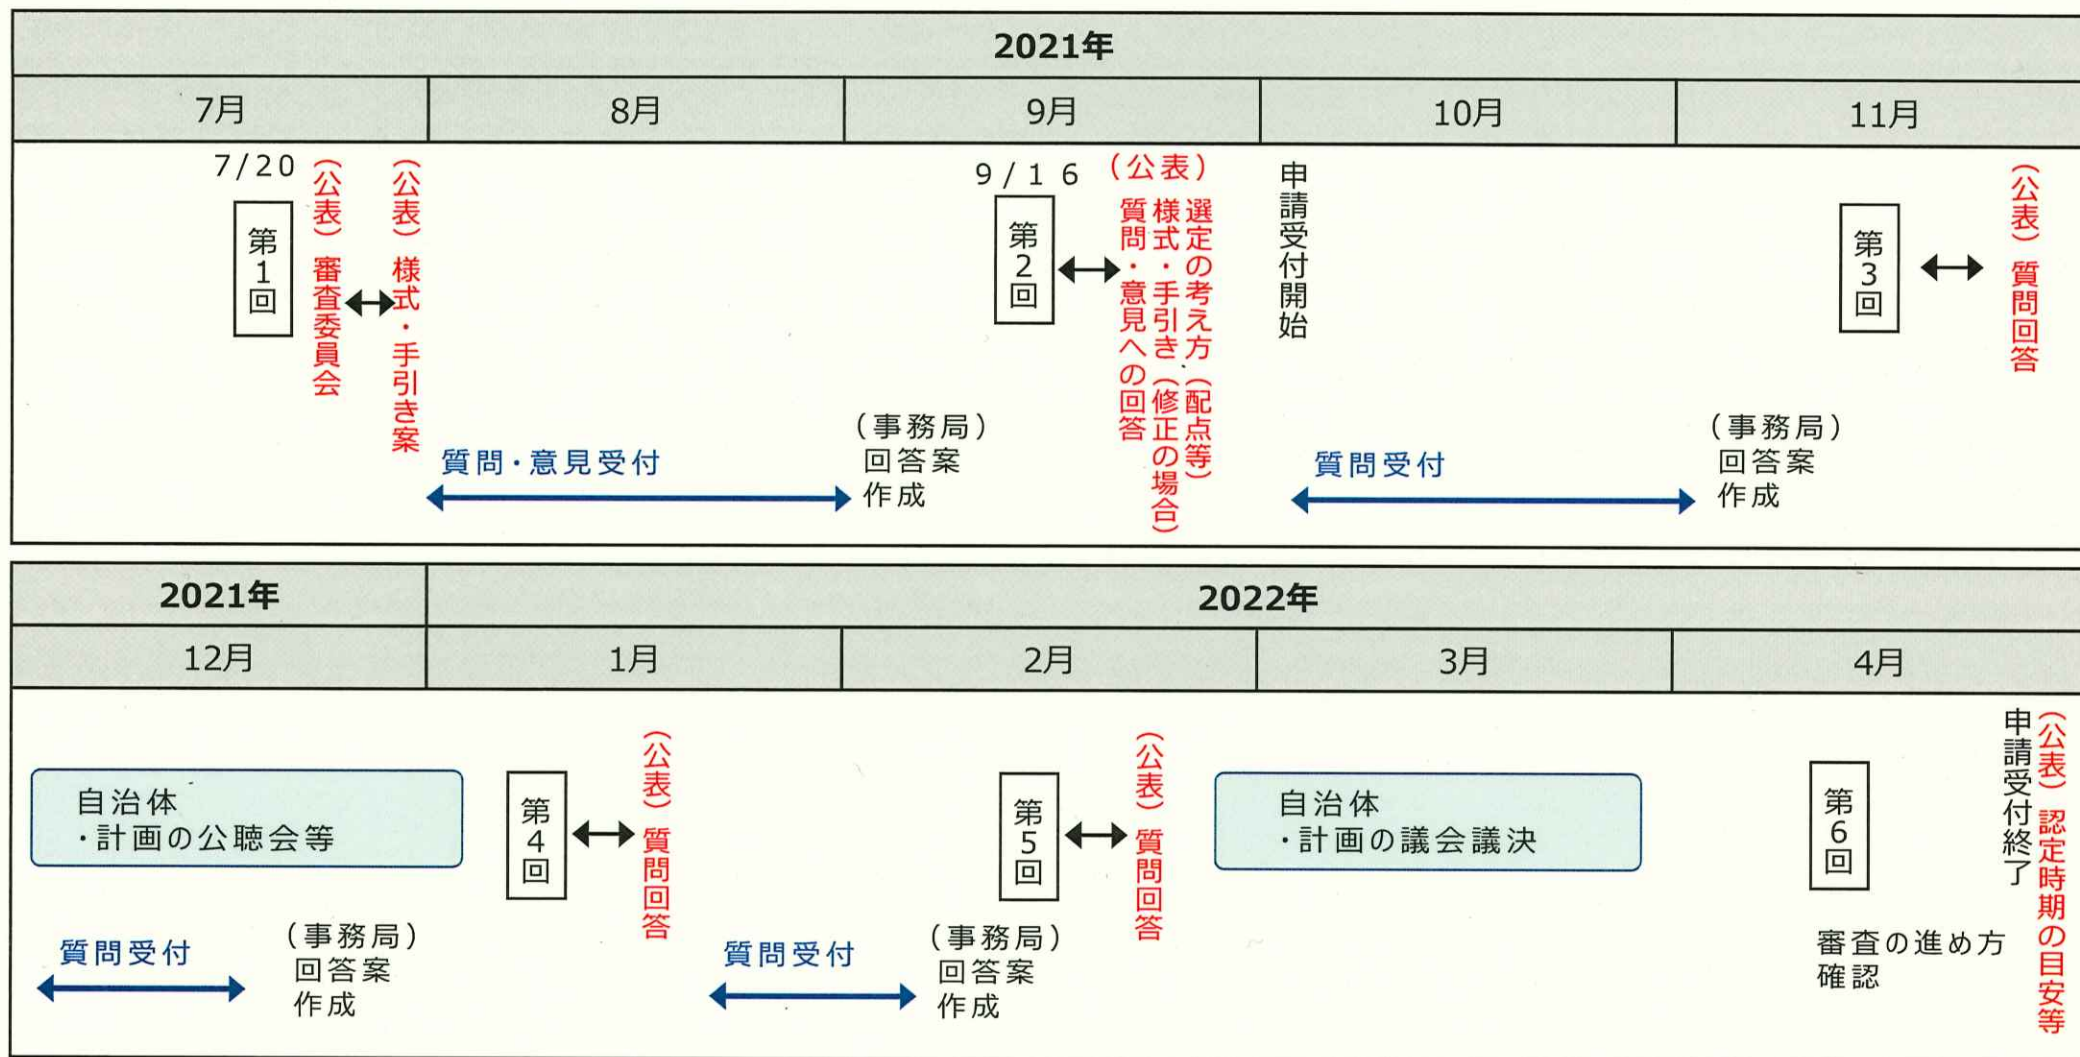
| 2021年 | | | | |
|---|---|---|---|---|
| 7月 | 8月 | 9月 | 10月 | 11月 |

7/20

第1回

（公表）審査委員会

（公表）様式・手引き案

質問・意見受付

（事務局）回答案作成

9/16

第2回

（公表）選定の考え方（配点等）、様式・手引き（修正の場合）、質問・意見への回答

申請受付開始

質問受付

（事務局）回答案作成

第3回

（公表）質問回答

| 2021年 | 2022年 | | | |
|---|---|---|---|---|
| 12月 | 1月 | 2月 | 3月 | 4月 |

自治体・計画の公聴会等

質問受付

（事務局）回答案作成

第4回

（公表）質問回答

質問受付

（事務局）回答案作成

第5回

（公表）質問回答

自治体・計画の議会議決

第6回

審査の進め方確認

申請受付終了

（公表）認定時期の目安等